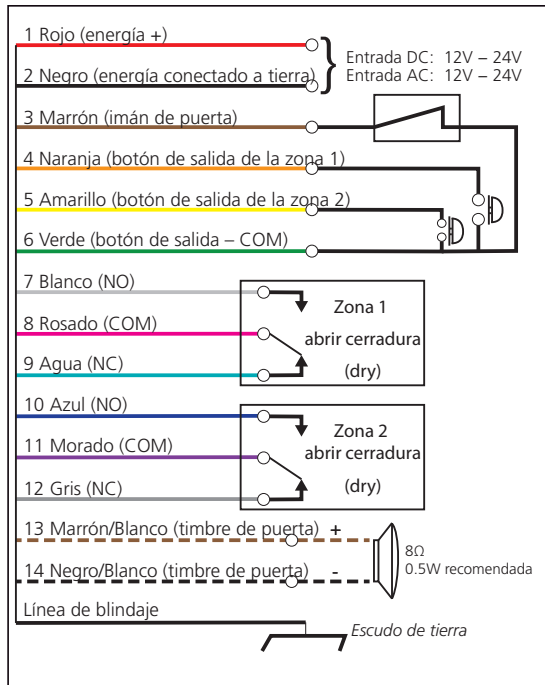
1 Rojo (energía +)

2 Negro (energía conectado a tierra)

Entrada DC: 12V – 24V
Entrada AC: 12V – 24V

3 Marrón (imán de puerta)

4 Naranja (botón de salida de la zona 1)

5 Amarillo (botón de salida de la zona 2)

6 Verde (botón de salida – COM)

7 Blanco (NO)

8 Rosado (COM)

9 Agua (NC)

Zona 1
abrir cerradura
(dry)

10 Azul (NO)

11 Morado (COM)

12 Gris (NC)

Zona 2
abrir cerradura
(dry)

13 Marrón/Blanco (timbre de puerta) +

14 Negro/Blanco (timbre de puerta) -

8Ω
0.5W recomendada

Línea de blindaje

Escudo de tierra